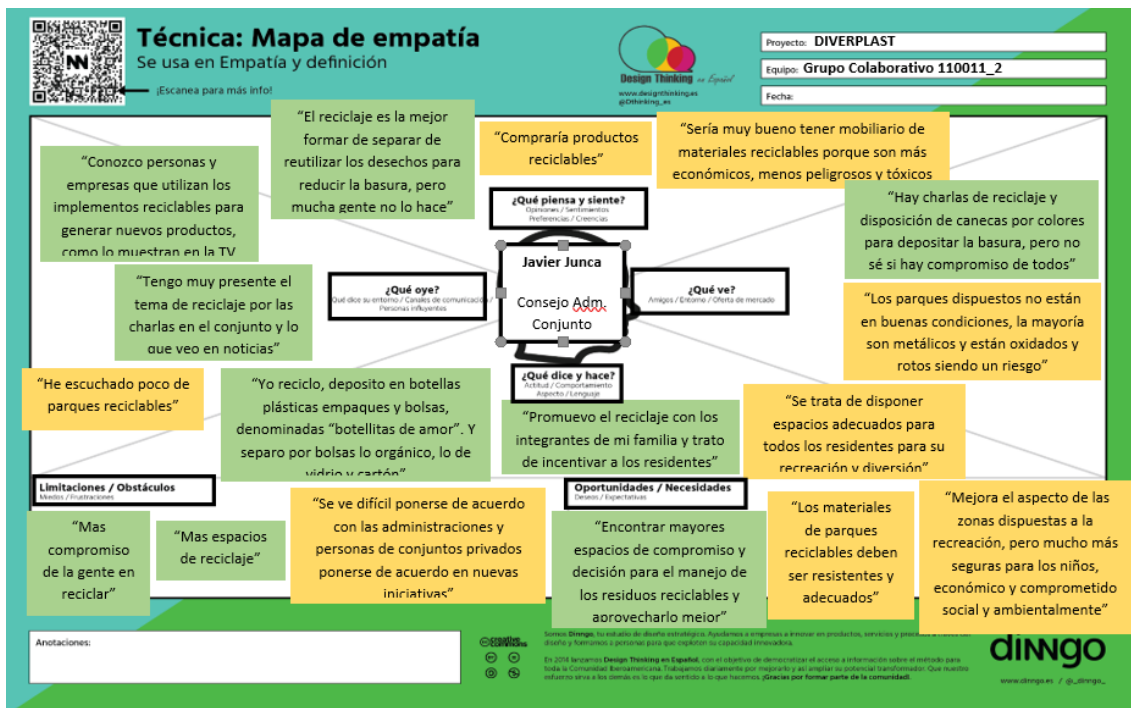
Técnica: Mapa de empatía
Se usa en Empatía y definición

¡Escanea para más info!

Design Thinking en Español
www.designthinking.es
@Dthinking_es

Proyecto: DIVERPLAST
Equipo: Grupo Colaborativo 110011_2
Fecha:

"El reciclaje es la mejor formar de separar de reutilizar los desechos para reducir la basura, pero mucha gente no lo hace"

"Compraría productos reciclables"

"Sería muy bueno tener mobiliario de materiales reciclables porque son más económicos, menos peligrosos y tóxicos

"Conozco personas y empresas que utilizan los implementos reciclables para generar nuevos productos, como lo muestran en la TV

¿Qué piensa y siente?
Opiniones / Sentimientos
Preferencias / Creencias

"Hay charlas de reciclaje y disposición de canecas por colores para depositar la basura, pero no sé si hay compromiso de todos"

Javier Junca
Consejo Adm. Conjunto

"Tengo muy presente el tema de reciclaje por las charlas en el conjunto y lo que veo en noticias"

¿Qué oye?
Qué dice su entorno / Canales de comunicación / Personas influyentes

¿Qué ve?
Amigos / Entorno / Oferta de mercado

"Los parques dispuestos no están en buenas condiciones, la mayoría son metálicos y están oxidados y rotos siendo un riesgo"

"He escuchado poco de parques reciclables"

"Yo reciclo, deposito en botellas plásticas empaques y bolsas, denominadas "botellitas de amor". Y separo por bolsas lo orgánico, lo de vidrio y cartón"

¿Qué dice y hace?
Actitud / Comportamiento
Aspecto / Lenguaje

"Promuevo el reciclaje con los integrantes de mi familia y trato de incentivar a los residentes"

"Se trata de disponer espacios adecuados para todos los residentes para su recreación y diversión"

Limitaciones / Obstáculos
Miedos / Frustraciones

Oportunidades / Necesidades
Deseos / Expectativas

"Mas compromiso de la gente en reciclar"

"Mas espacios de reciclaje"

"Se ve difícil ponerse de acuerdo con las administraciones y personas de conjuntos privados ponerse de acuerdo en nuevas iniciativas"

"Encontrar mayores espacios de compromiso y decisión para el manejo de los residuos reciclables y aprovecharlo mejor"

"Los materiales de parques reciclables deben ser resistentes y adecuados"

"Mejora el aspecto de las zonas dispuestas a la recreación, pero mucho más seguras para los niños, económico y comprometido social y ambientalmente"

Anotaciones:

creative commons

Somos Dinngo, tu estudio de diseño estratégico. Ayudamos a empresas a innovar en productos, servicios y procesos a través del diseño y formamos a personas para que exploten su capacidad innovadora.

En 2014 lanzamos Design Thinking en Español, con el objetivo de democratizar el acceso a información sobre el método para toda la Comunidad Iberoamericana. Trabajamos diariamente por mejorarlo y así ampliar su potencial transformador. Que nuestro esfuerzo sirva a los demás es lo que da sentido a lo que hacemos. ¡Gracias por formar parte de la comunidad!

dinngo
www.dinngo.es / @_dinngo_